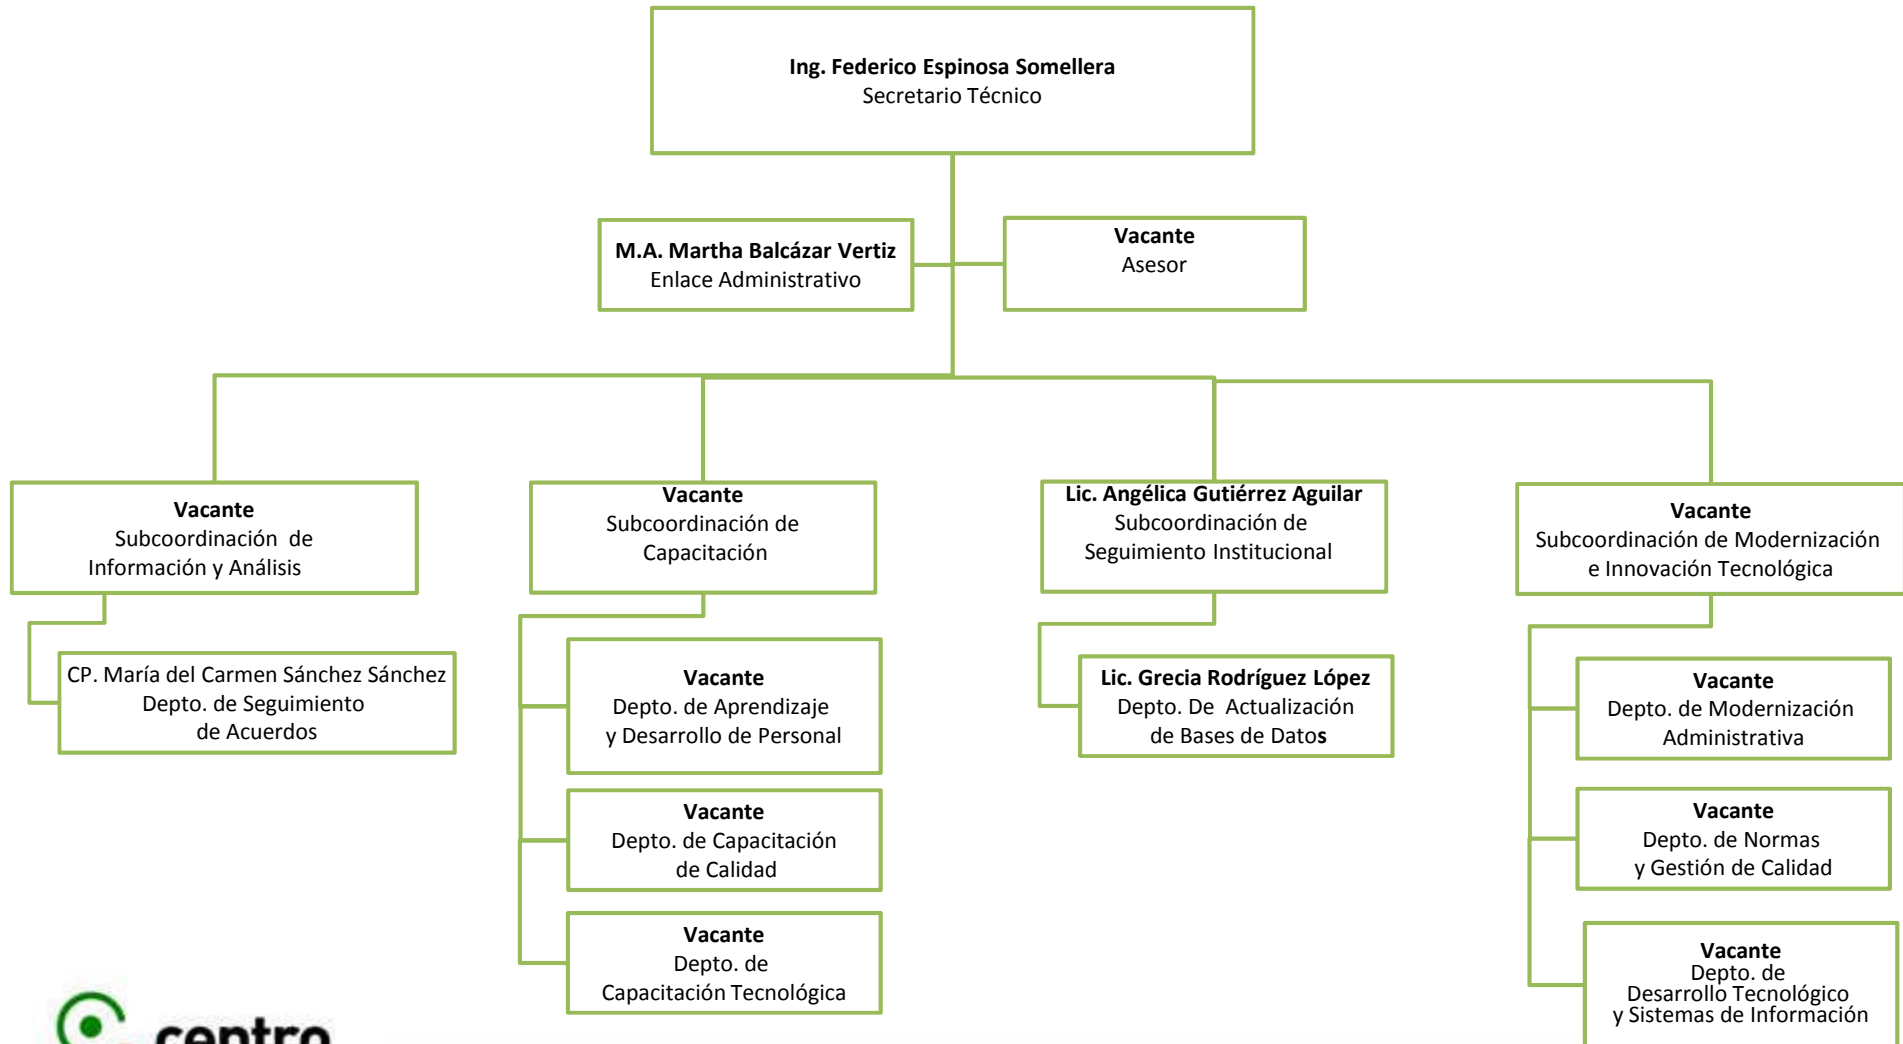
**Ing. Federico Espinosa Somellera**
Secretario Técnico

**M.A. Martha Balcázar Vertiz**
Enlace Administrativo

**Vacante**
Asesor

**Vacante**
Subcoordinación de Información y Análisis

**CP. María del Carmen Sánchez Sánchez**
Depto. de Seguimiento de Acuerdos

**Vacante**
Subcoordinación de Capacitación

**Vacante**
Depto. de Aprendizaje y Desarrollo de Personal

**Vacante**
Depto. de Capacitación de Calidad

**Vacante**
Depto. de Capacitación Tecnológica

**Lic. Angélica Gutiérrez Aguilar**
Subcoordinación de Seguimiento Institucional

**Lic. Grecia Rodríguez López**
Depto. De Actualización de Bases de Datos

**Vacante**
Subcoordinación de Modernización e Innovación Tecnológica

**Vacante**
Depto. de Modernización Administrativa

**Vacante**
Depto. de Normas y Gestión de Calidad

**Vacante**
Depto. de Desarrollo Tecnológico y Sistemas de Información

centro